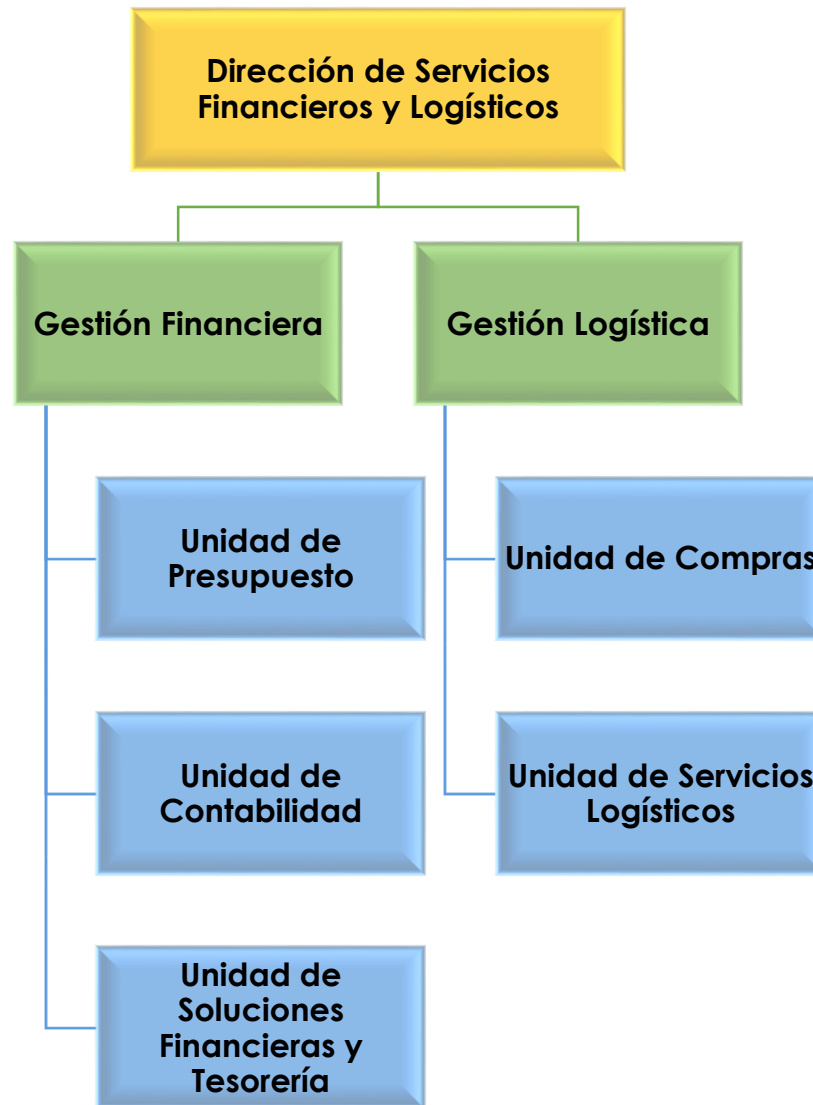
Dirección de Servicios Financieros y Logísticos

Gestión Financiera

Gestión Logística

Unidad de Presupuesto

Unidad de Contabilidad

Unidad de Soluciones Financieras y Tesorería

Unidad de Compras

Unidad de Servicios Logísticos